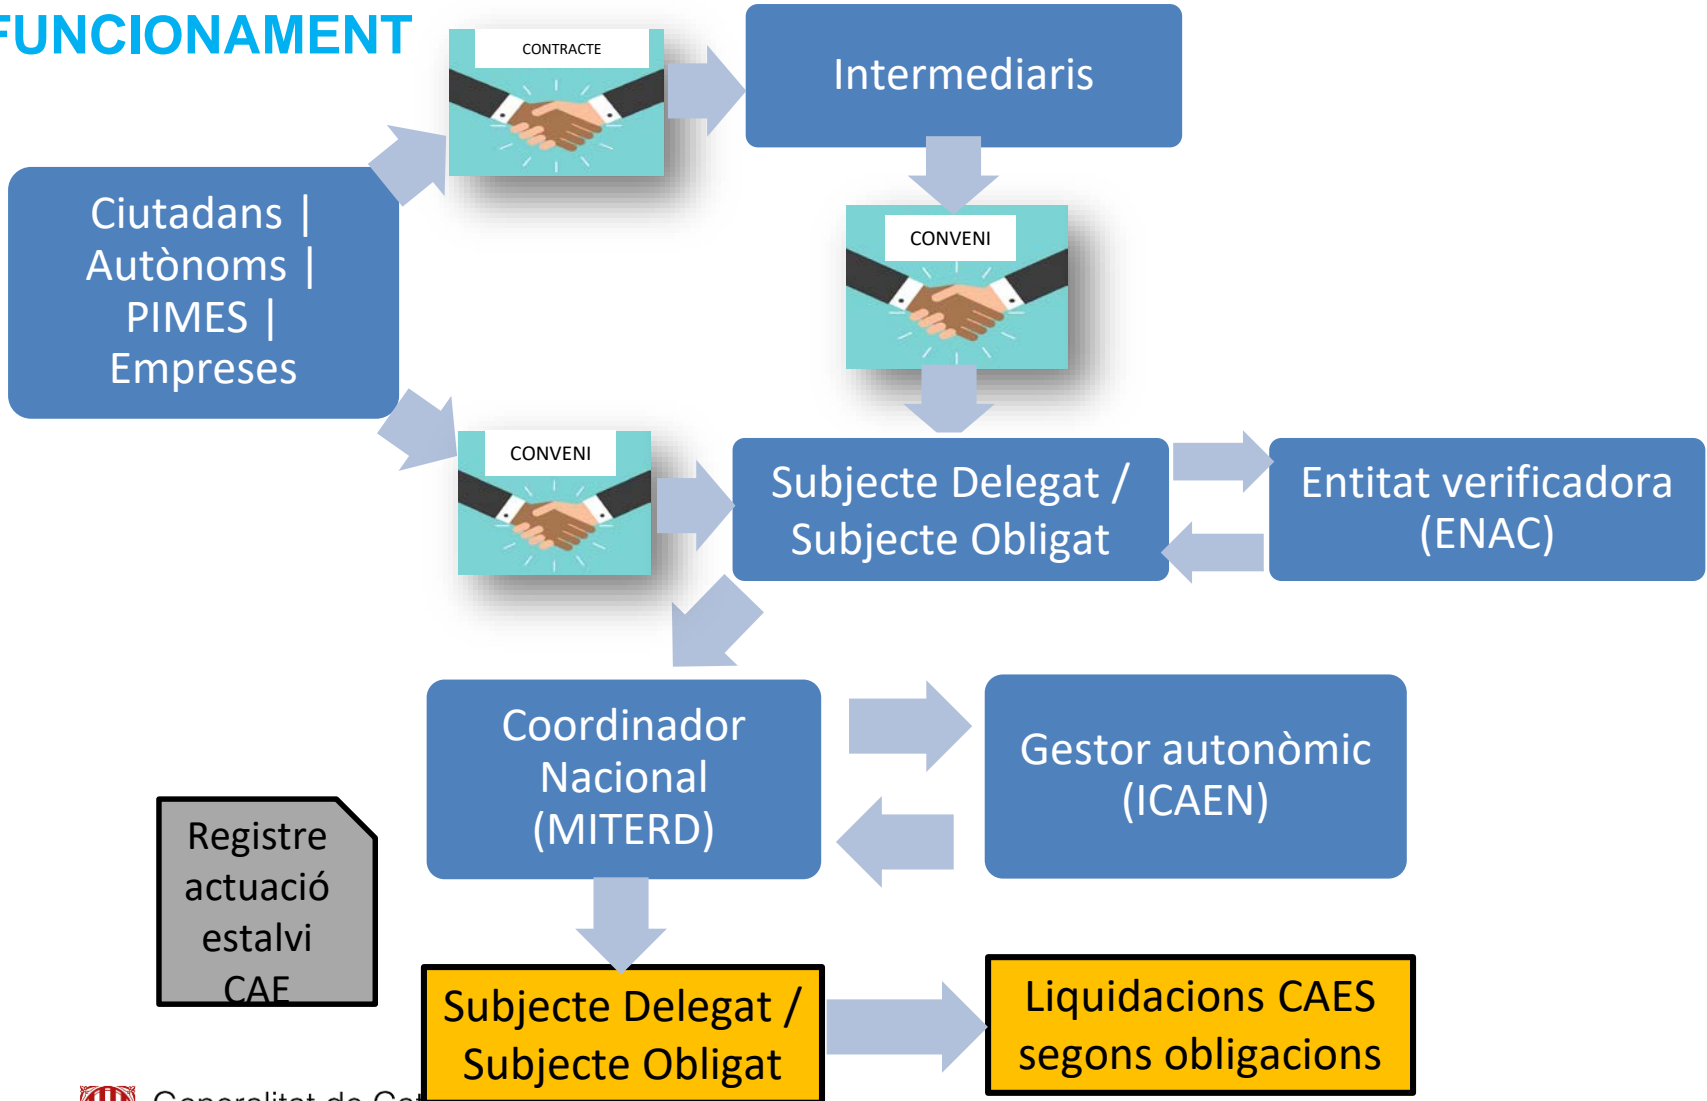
FUNCIONAMENT

CONTRACTE

Intermediaris

Ciutadans | Autònoms | PIMES | Empreses

CONVENI

CONVENI

Subjecte Delegat / Subjecte Obligat

Entitat verificadora (ENAC)

Coordinador Nacional (MITERD)

Gestor autonòmic (ICAEN)

Registre actuació estalvi CAE

Subjecte Delegat / Subjecte Obligat

Liquidacions CAES segons obligacions

Generalitat de Ca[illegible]